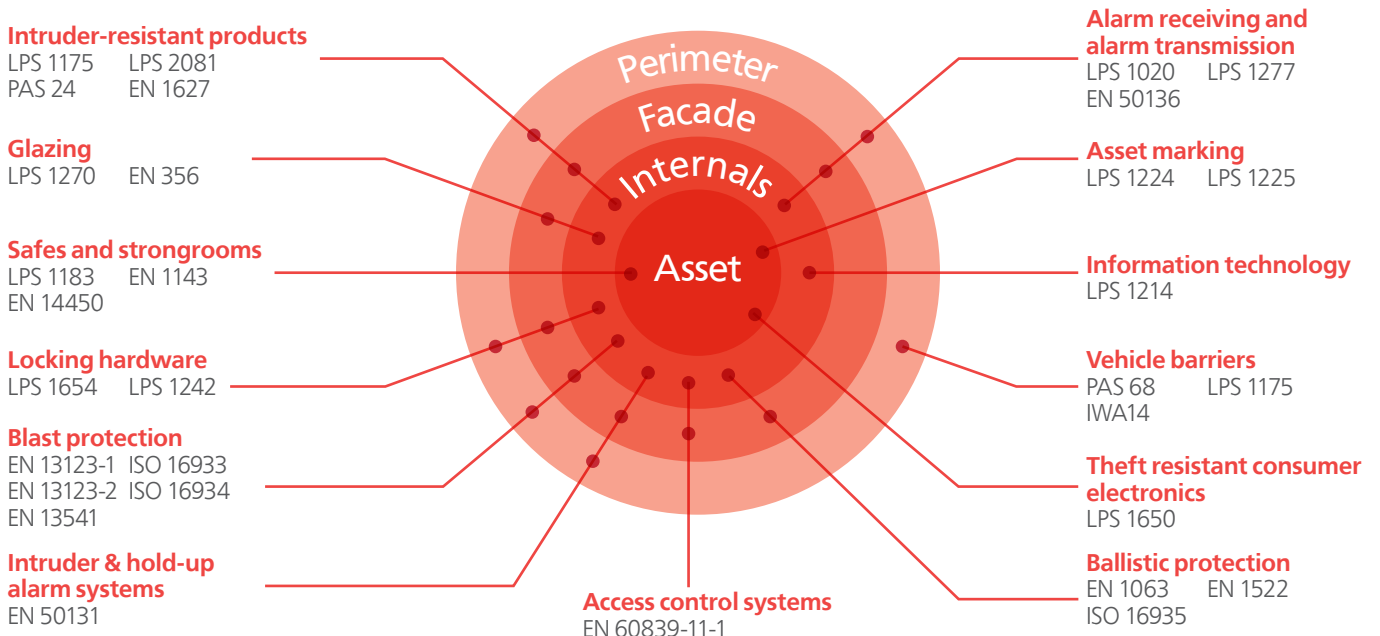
Intruder-resistant products
LPS 1175 LPS 2081
PAS 24 EN 1627

Glazing
LPS 1270 EN 356

Safes and strongrooms
LPS 1183 EN 1143
EN 14450

Locking hardware
LPS 1654 LPS 1242

Blast protection
EN 13123-1 ISO 16933
EN 13123-2 ISO 16934
EN 13541

Intruder & hold-up alarm systems
EN 50131

Perimeter
Facade
Internals
Asset

Access control systems
EN 60839-11-1

Alarm receiving and alarm transmission
LPS 1020 LPS 1277
EN 50136

Asset marking
LPS 1224 LPS 1225

Information technology
LPS 1214

Vehicle barriers
PAS 68 LPS 1175
IWA14

Theft resistant consumer electronics
LPS 1650

Ballistic protection
EN 1063 EN 1522
ISO 16935